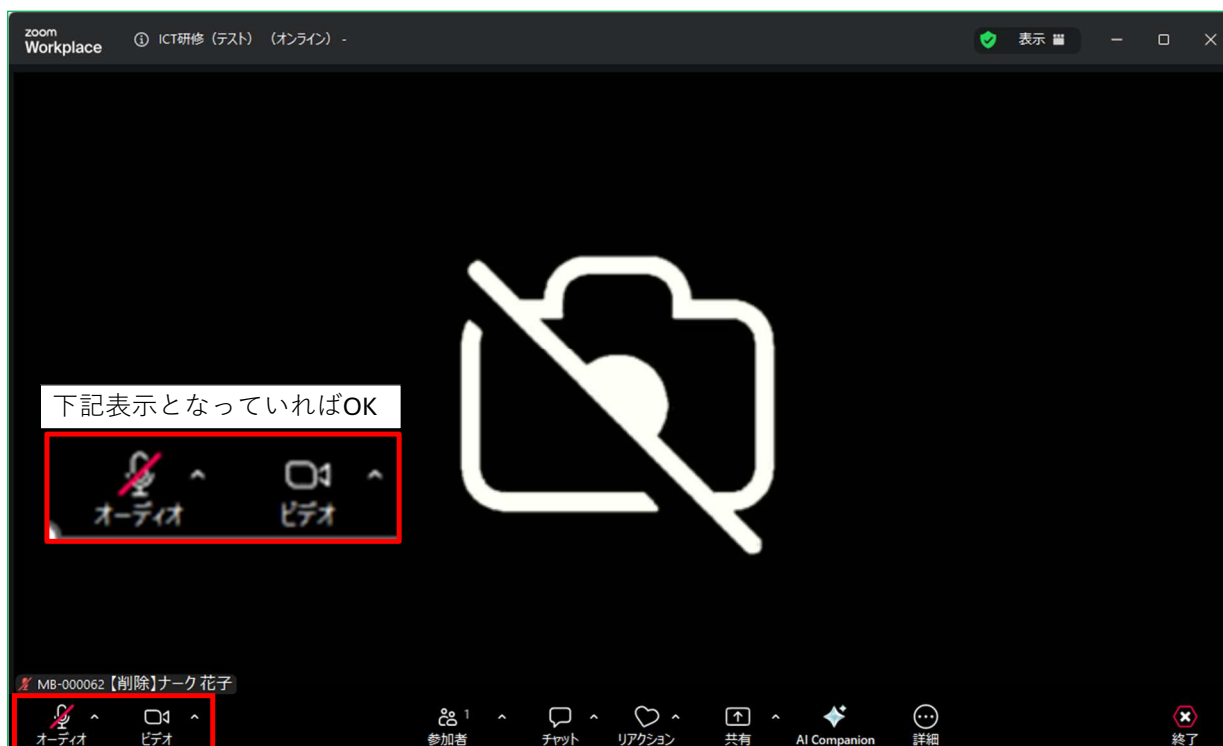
zoom Workplace

ICT研修（テスト）（オンライン）-

表示

下記表示となっていればOK

オーディオ ビデオ

MB-000062【削除】ナーク 花子

オーディオ

ビデオ

参加者 1

チャット

リアクション

共有

AI Companion

詳細

終了